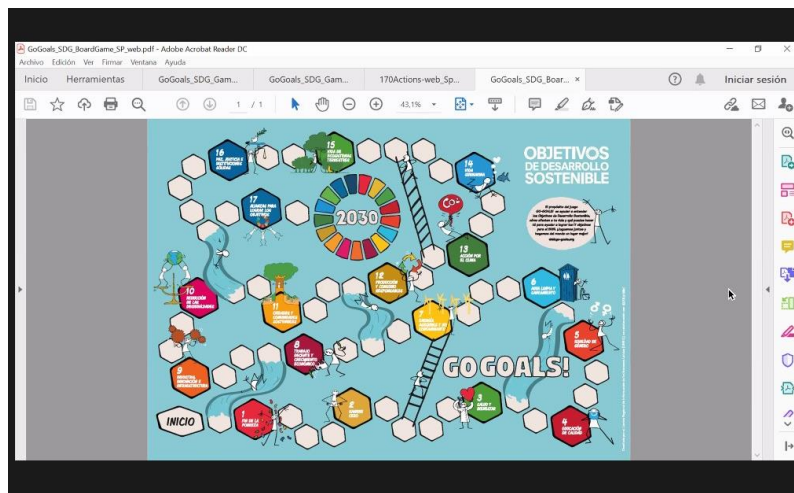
GoGoals_SDG_BoardGame_SP_web.pdf - Adobe Acrobat Reader DC

Archivo Edición Ver Firmar Ventana Ayuda

Inicio Herramientas GoGoals_SDG_Gam... GoGoals_SDG_Gam... 170Actions-web_Sp... GoGoals_SDG_Boar... ×

Iniciar sesión

1 / 1 43,1%

OBJETIVOS DE DESARROLLO SOSTENIBLE

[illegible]

2030

GOGOALS!

INICIO

1 FIN DE LA POBREZA

2 HAMBRE CERO

3 SALUD Y BIENESTAR

4 EDUCACIÓN DE CALIDAD

5 IGUALDAD DE GÉNERO

6 AGUA LIMPIA Y SANEAMIENTO

7 ENERGÍA ASEQUIBLE Y NO CONTAMINANTE

8 TRABAJO DECENTE Y CRECIMIENTO ECONÓMICO

9 INDUSTRIA, INNOVACIÓN E INFRAESTRUCTURA

10 REDUCCIÓN DE LAS DESIGUALDADES

11 CIUDADES Y COMUNIDADES SOSTENIBLES

12 PRODUCCIÓN Y CONSUMO RESPONSABLES

13 ACCIÓN POR EL CLIMA

14 VIDA SUBMARINA

15 VIDA DE ECOSISTEMAS TERRESTRES

16 PAZ, JUSTICIA E INSTITUCIONES SÓLIDAS

17 ALIANZAS PARA LOGRAR LOS OBJETIVOS

$CO_2$